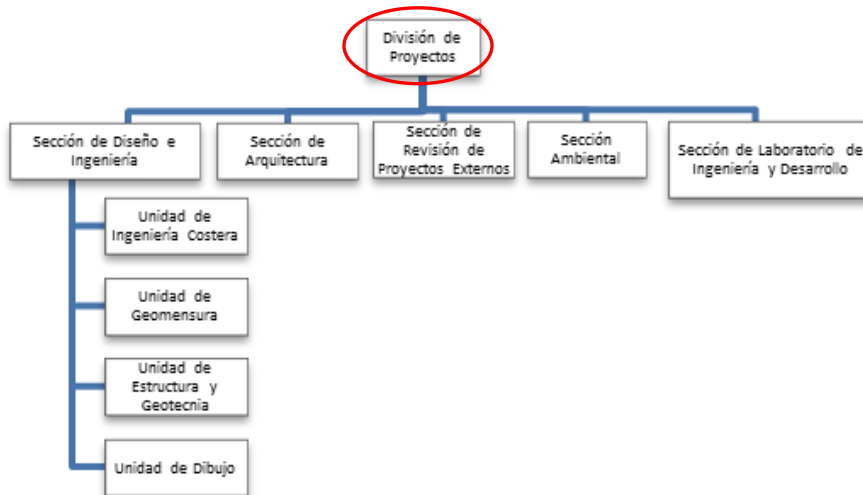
División de Proyectos

Sección de Diseño e Ingeniería

Sección de Arquitectura

Sección de Revisión de Proyectos Externos

Sección Ambiental

Sección de Laboratorio de Ingeniería y Desarrollo

Unidad de Ingeniería Costera

Unidad de Geomensura

Unidad de Estructura y Geotecnia

Unidad de Dibujo